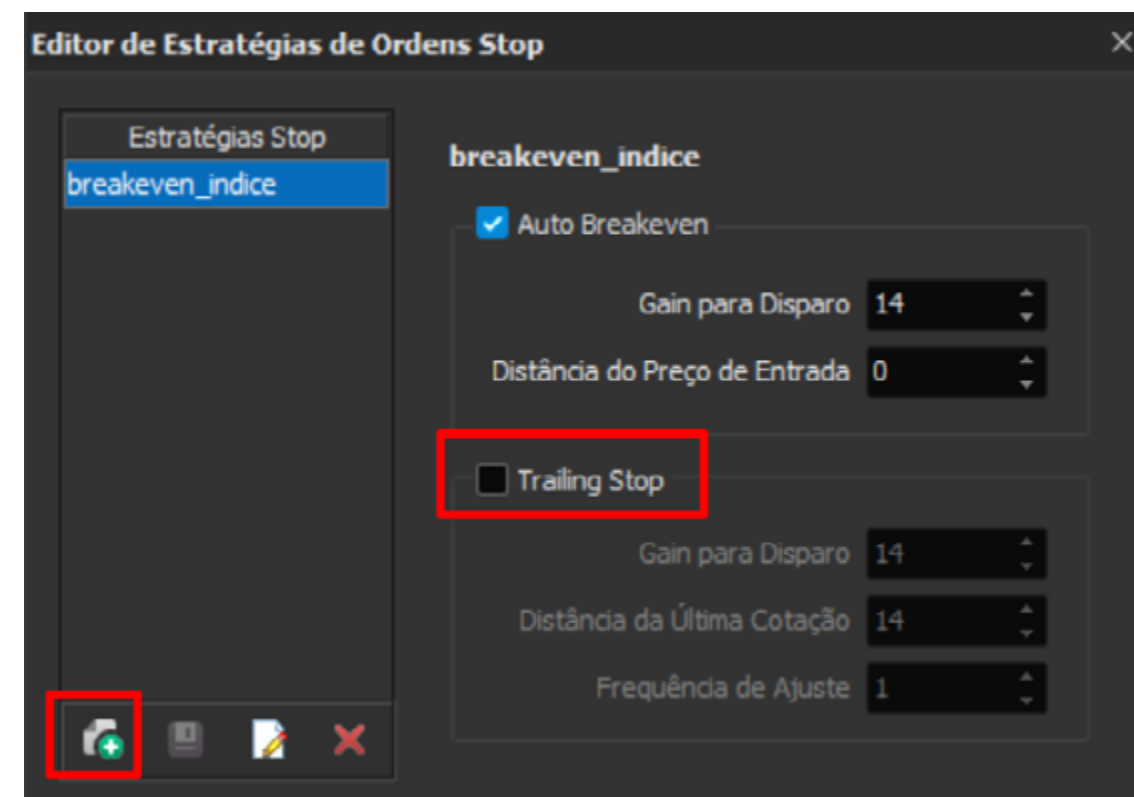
Editor de Estratégias de Ordens Stop

Estratégias Stop
breakeven_indice

breakeven_indice

Auto Breakeven

Gain para Disparo 14

Distância do Preço de Entrada 0

Trailing Stop

Gain para Disparo 14

Distância da Última Cotação 14

Frequência de Ajuste 1